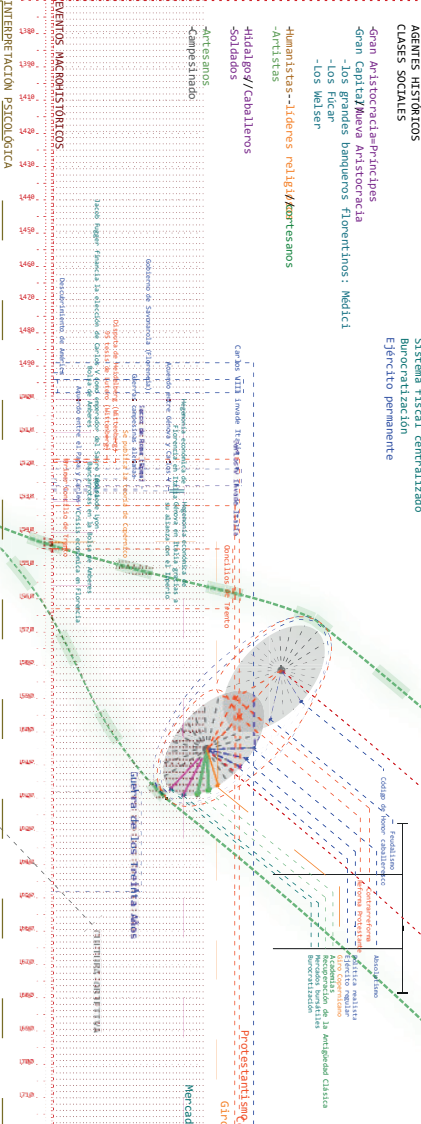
AGENTES HISTÓRICOS
CLASES SOCIALES

-Gran Aristocracia=Príncipes
-Gran Capital/Nueva Aristocracia
-los grandes banqueros florentinos: Medici
-Los Fúcar
-Los Welser

-Hidalgos/Caballeros
-Soldados

-Humanistas--líderes religi/Cortesanos
-Artistas

-Artesanos
-Campesinado

EVENTOS MACROHISTÓRICOS

INTERPRETACIÓN PSICOLÓGICA

1380
1390
1400
1410
1420
1430
1440
1450
1460
1470
1480
1490
1500
1510
1520
1530
1540
1550
1560
1570
1580
1590
1600
1610
1620
1630
1640
1650
1660
1670
1680
1690
1700
1710

Sistema fiscal centralizado
Burocratización
Ejército permanente

Carlos VIII invade Italia
Guerras de Italia

Concilio de Trento

Gobierno de Savonarola (Florencia)

Guerra de la Liga de Cambrai
Guerra de los Treinta Años

Protestantismo

Feudalismo
Código de Honor caballeresco
Contrarreforma
Absolutismo
Política realista
Ejército regular
Recuperación de la Antigüedad Clásica
Mercados mundiales
Burocratización

Mercad
Giro